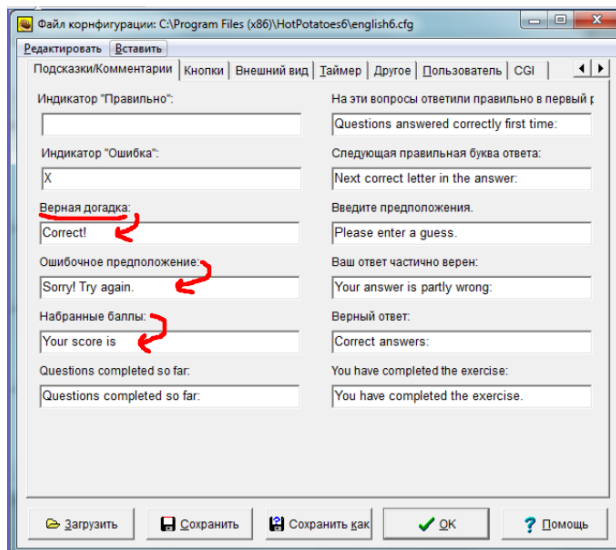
Файл корнфигурации: C:\Program Files (x86)\HotPotatoes6\english6.cfg

Редактировать Вставить

Подсказки/Комментарии | Кнопки | Внешний вид | Таймер | Другое | Пользователь | CGI

Индикатор "Правильно":

Индикатор "Ошибка":

X

Верная догадка:

Correct!

Ошибочное предположение:

Sorry! Try again.

Набранные баллы:

Your score is

Questions completed so far:

Questions completed so far:

На эти вопросы ответили правильно в первый р

Questions answered correctly first time:

Следующая правильная буква ответа:

Next correct letter in the answer:

Введите предположения.

Please enter a guess.

Ваш ответ частично верен:

Your answer is partly wrong:

Верный ответ:

Correct answers:

You have completed the exercise:

You have completed the exercise.

Загрузить | Сохранить | Сохранить как | OK | Помощь